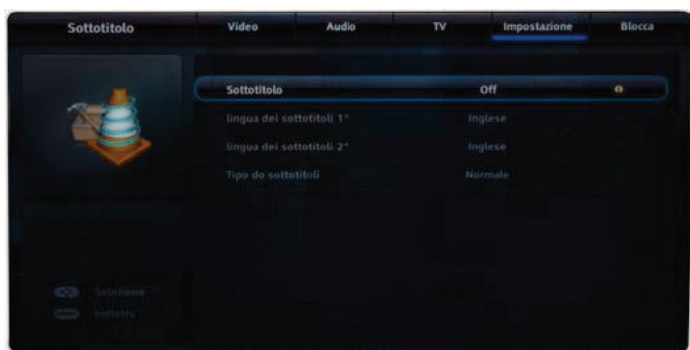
Sottotitolo

Video | Audio | TV | Impostazione | Blocca

Sottotitolo | Off

lingua dei sottotitoli 1° | Inglese

lingua dei sottotitoli 2° | Inglese

Tipo do sottotitoli | Normale

Selezione

Indietro